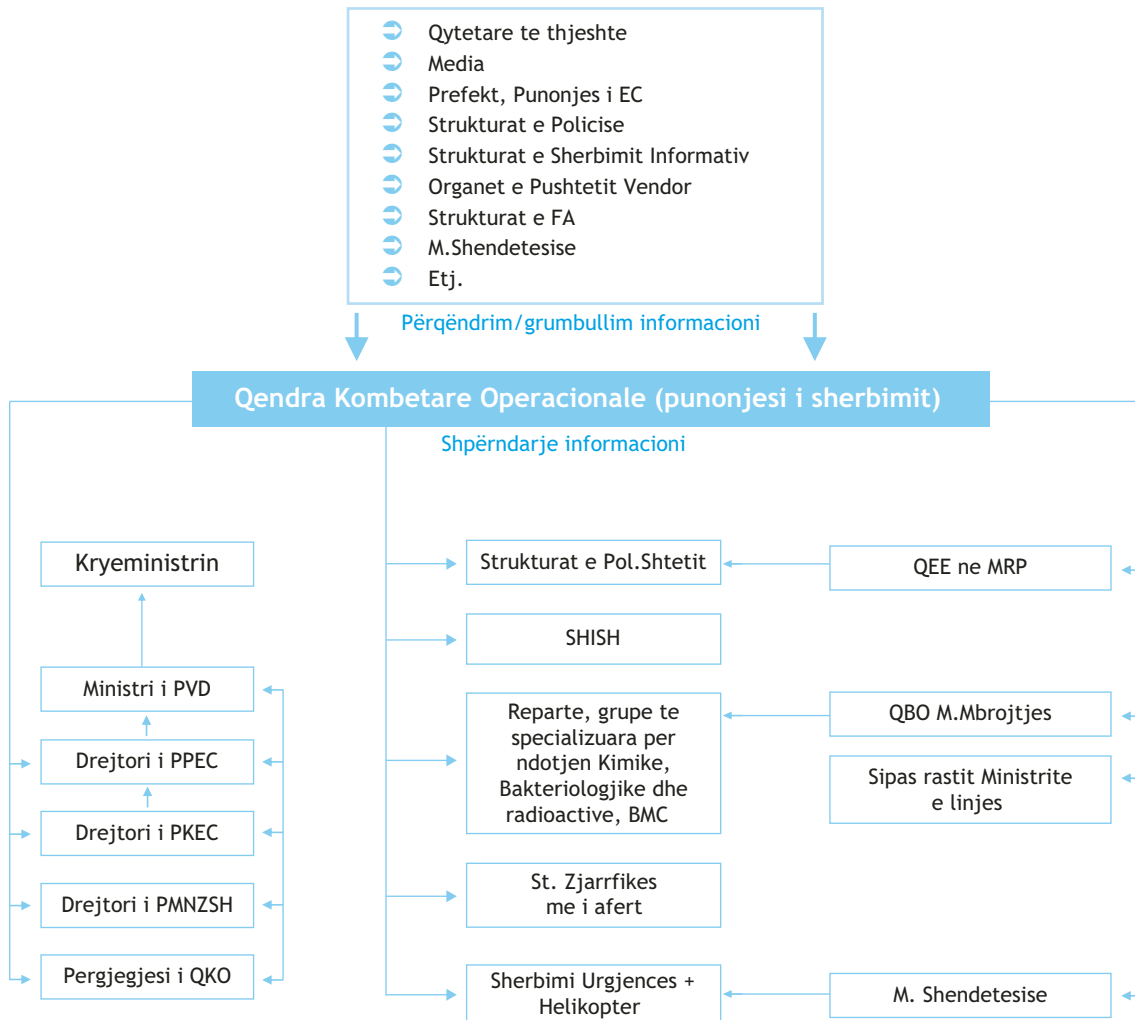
Qytetare te thjeshte
Media
Prefekt, Punonjes i EC
Strukturat e Policise
Strukturat e Sherbimit Informativ
Organet e Pushtetit Vendor
Strukturat e FA
M.Shendetesise
Etj.

Përqëndrim/grumbullim informacioni

Qendra Kombetare Operacionale (punonjesi i sherbimit)

Shpërndarje informacioni

Kryeministrin

Ministri i PVD

Drejtori i PPEC

Drejtori i PKEC

Drejtori i PMNZSH

Pergjegjesi i QKO

Strukturat e Pol.Shtetit

SHISH

Reparte, grupe te specializuara per ndotjen Kimike, Bakteriologjike dhe radioactive, BMC

St. Zjarrfikes me i afert

Sherbimi Urgjences + Helikopter

QEE ne MRP

QBO M.Mbrojtjes

Sipas rastit Ministrite e linjes

M. Shendetesise